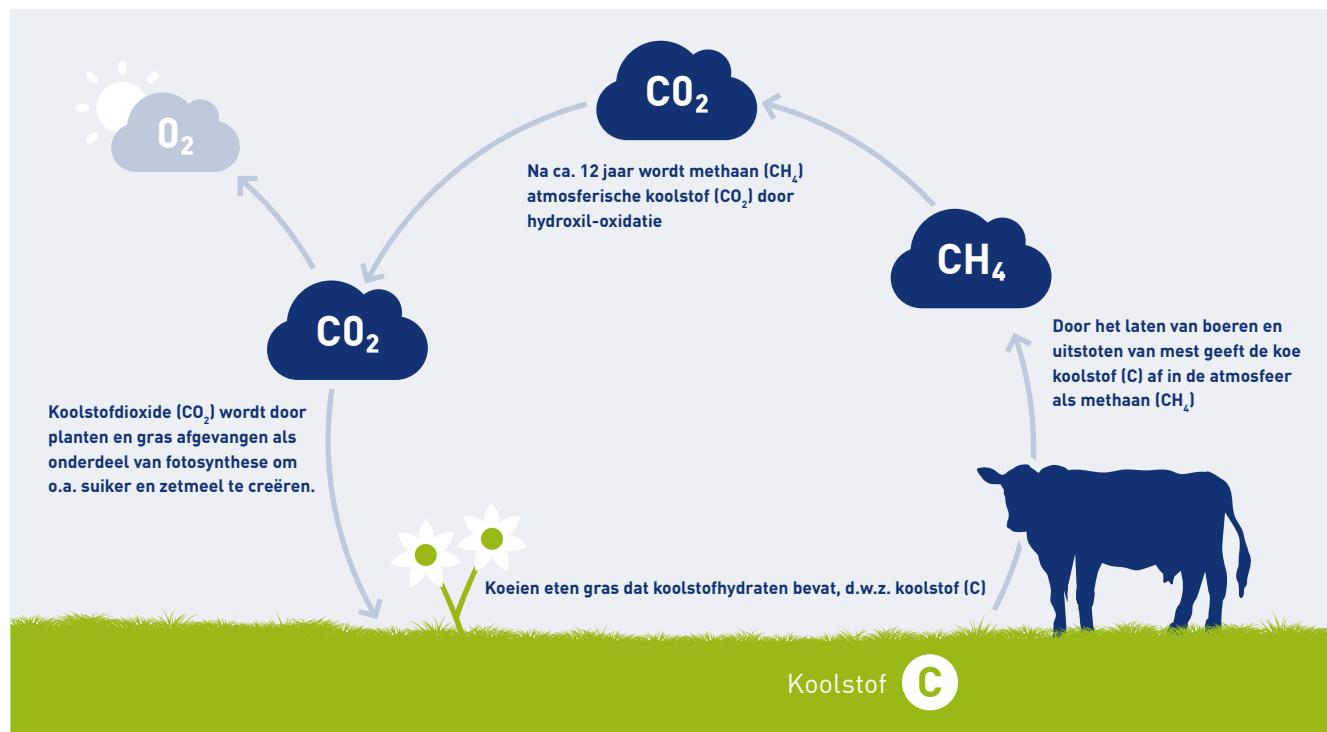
$O_2$

$CO_2$

Na ca. 12 jaar wordt methaan ($CH_4$) atmosferische koolstof ($CO_2$) door hydroxil-oxidatie

$CH_4$

$CO_2$

Door het laten van boeren en uitstoten van mest geeft de koe koolstof (C) af in de atmosfeer als methaan ($CH_4$)

Koolstofdioxide ($CO_2$) wordt door planten en gras afgevangen als onderdeel van fotosynthese om o.a. suiker en zetmeel te creëren.

Koeien eten gras dat koolstofhydraten bevat, d.w.z. koolstof (C)

Koolstof C